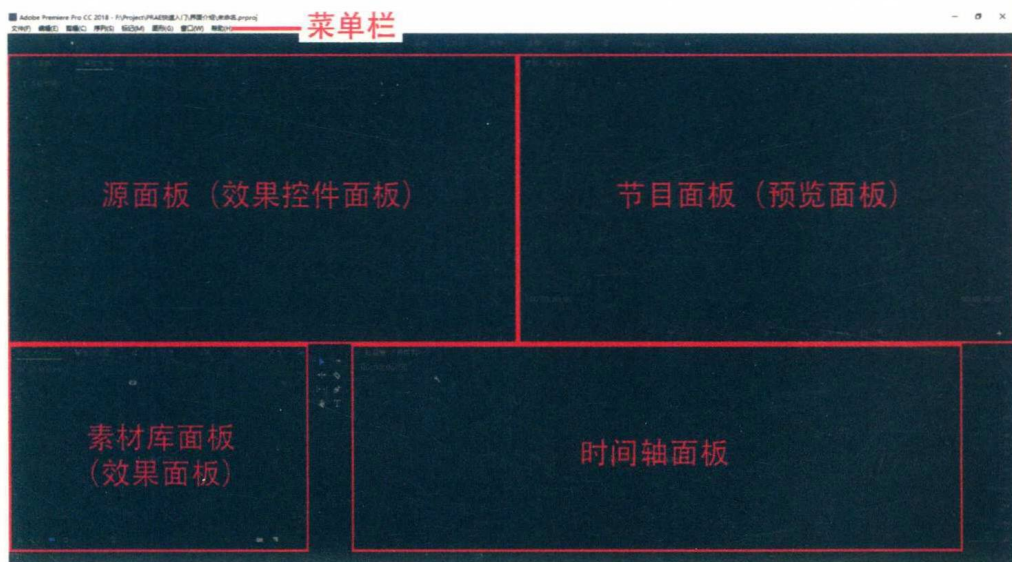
Adobe Premiere Pro CC 2018 - F:\Project\PR入门\界面介绍\未命名.prproj
文件(F) 编辑(E) 剪辑(C) 序列(S) 标记(M) 图形(G) 窗口(W) 帮助(H)
菜单栏

源面板（效果控件面板）

节目面板（预览面板）

素材库面板
（效果面板）

时间轴面板